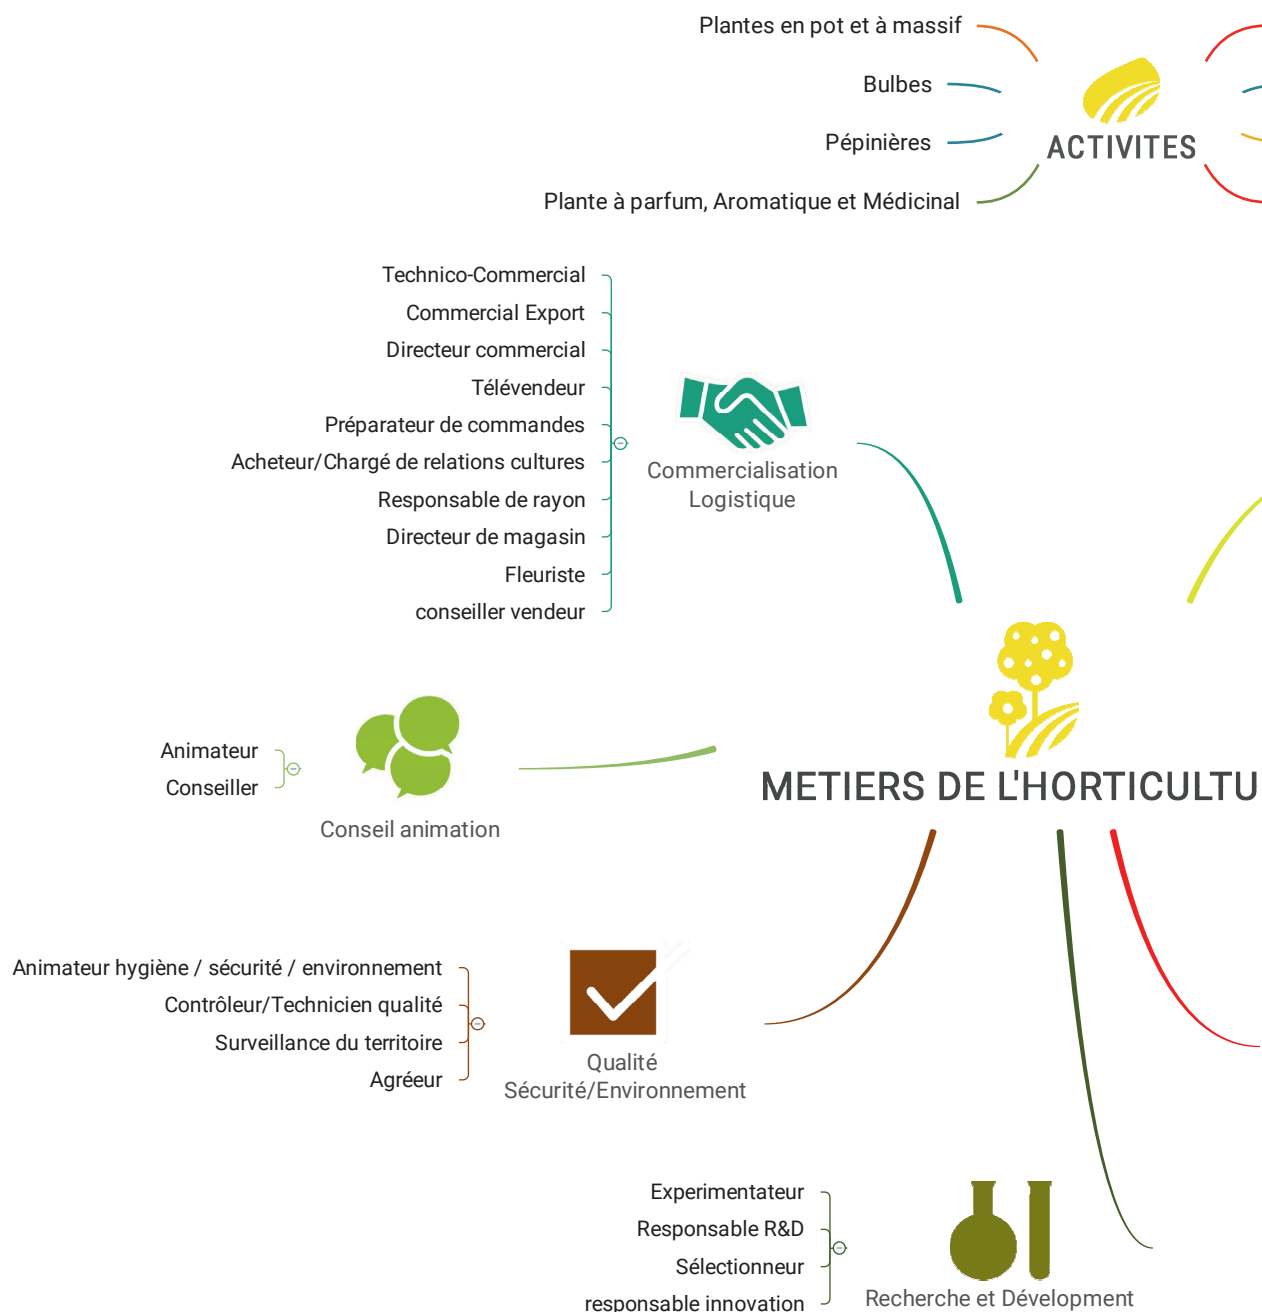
Plantes en pot et à massif
Bulbes
Pépinières
Plante à parfum, Aromatique et Médicinal

ACTIVITES

Technico-Commercial
Commercial Export
Directeur commercial
Télévendeur
Préparateur de commandes
Acheteur/Chargé de relations cultures
Responsable de rayon
Directeur de magasin
Fleuriste
conseiller vendeur

Commercialisation
Logistique

METIERS DE L'HORTICULTU

Animateur
Conseiller

Conseil animation

Animateur hygiène / sécurité / environnement
Contrôleur/Technicien qualité
Surveillance du territoire
Agréeur

Qualité
Sécurité/Environnement

Experimentateur
Responsable R&D
Sélectionneur
responsable innovation

Recherche et Dévelopment